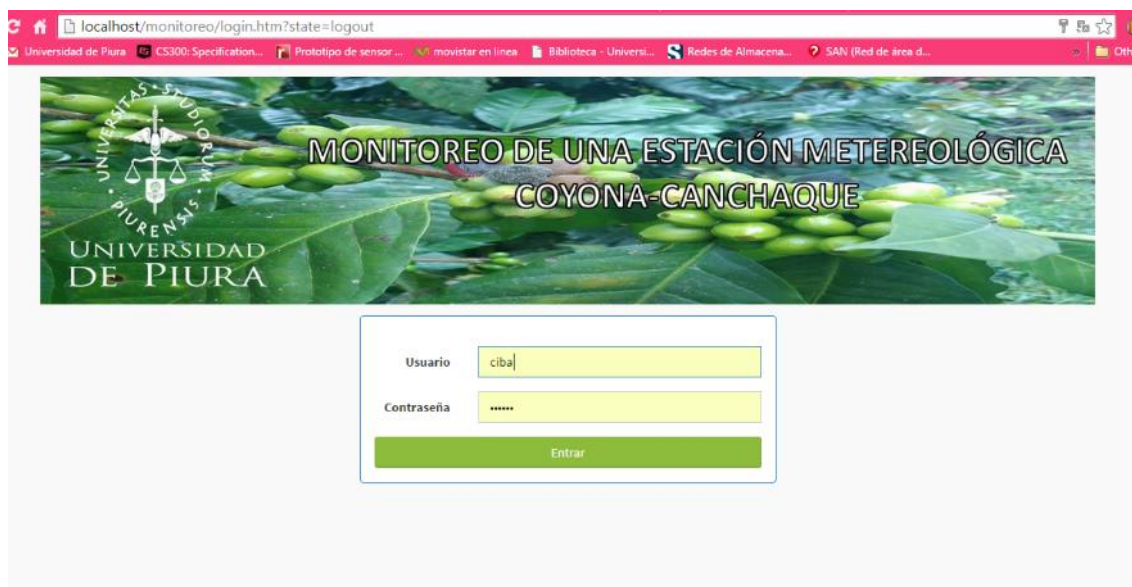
localhost/monitoreo/login.htm?state=logout

Universidad de Piura | CS300: Specification... | Prototipo de sensor ... | movistar en linea | Biblioteca - Universi... | Redes de Almacena... | SAN (Red de área d... | Oth

UNIVERSITAS STUDIORUM PIURENSIS

UNIVERSIDAD DE PIURA

MONITOREO DE UNA ESTACIÓN METEREOLÓGICA COYONA-CANCHAQUE

Usuario ciba

Contraseña ••••••

Entrar